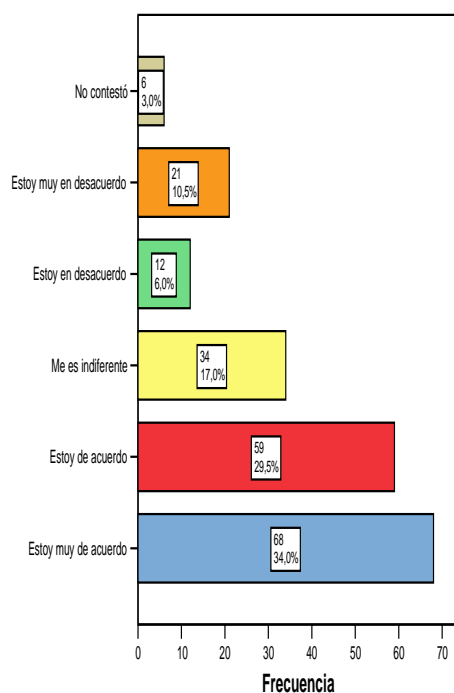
No contestó
6
3,0%

Estoy muy en desacuerdo
21
10,5%

Estoy en desacuerdo
12
6,0%

Me es indiferente
34
17,0%

Estoy de acuerdo
59
29,5%

Estoy muy de acuerdo
68
34,0%

0 10 20 30 40 50 60 70

Frecuencia